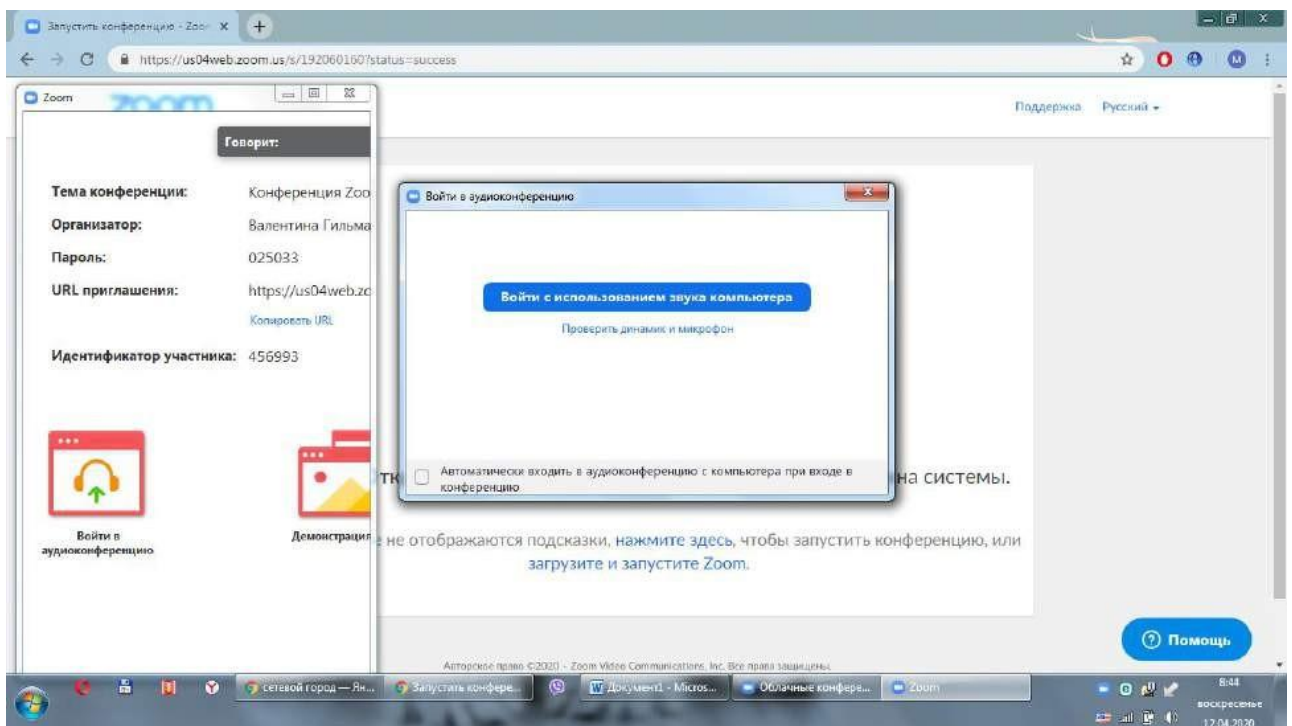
Запустить конференцию - Zoom ×
+
https://us04web.zoom.us/s/192060160?status=success
Zoom
zoom
Поддержка Русский ▾
Говорит:
Тема конференции: Конференция Zoo
Организатор: Валентина Гильма
Пароль: 025033
URL приглашения: https://us04web.zo
Копировать URL
Идентификатор участника: 456993
Войти в аудиоконференцию
Демонстрация
Войти в аудиоконференцию
Войти с использованием звука компьютера
Проверить динамик и микрофон
Автоматически входить в аудиоконференцию с компьютера при входе в конференцию
тк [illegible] на системы.
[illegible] не отображаются подсказки, нажмите здесь, чтобы запустить конференцию, или загрузите и запустите Zoom.
Помощь
Авторское право ©2020 - Zoom Video Communications, Inc. Все права защищены.
сетевой город — Ян...
Запустить конфере...
Документ1 - Micros...
Облачные конфере...
Zoom
8:44
воскресенье
12.04.2020